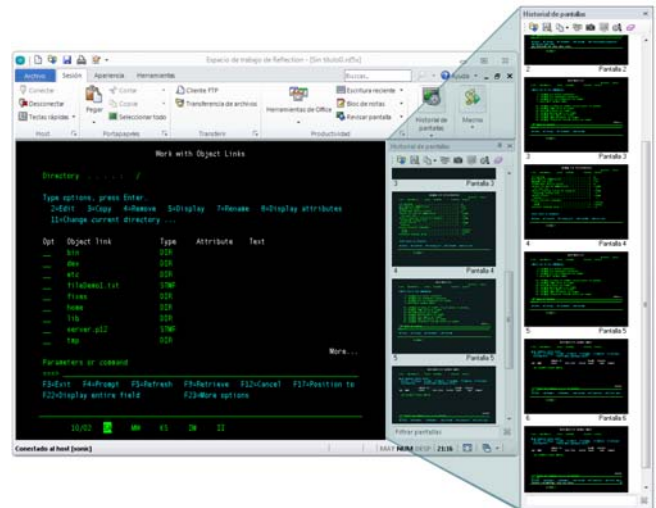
Espacio de trabajo de Reflection - [Sin título1.rdfx]

Archivo Sesión Apariencia Herramientas

Buscar... Ayuda

Conectar
Desconectar
Teclas rápidas
Host

Pegar
Cortar
Copiar
Seleccionar todo
Portapapeles

Cliente FTP
Transferencia de archivos
Transferir

Herramientas de Office
Escritura reciente
Bloc de notas
Revisar pantalla
Productividad

Historial de pantallas

Macros

Work with Object Links

Directory . . . . : /

Type options, press Enter.
2=Edit 3=Copy 4=Remove 5=Display 7=Rename 8=Display attributes
11=Change current directory ...

| Opt | Object link | Type | Attribute | Text |
|---|---|---|---|---|
| __ | bin | DIR | | |
| __ | dev | DIR | | |
| __ | etc | DIR | | |
| __ | fileDemo1.txt | STMF | | |
| __ | fixes | DIR | | |
| __ | home | DIR | | |
| __ | lib | DIR | | |
| __ | server.p12 | STMF | | |
| __ | tmp | DIR | | |

More...

Parameters or command
===>
F3=Exit F4=Prompt F5=Refresh F9=Retrieve F12=Cancel F17=Position to
F22=Display entire field F23=More options

10/02 MW 41 2H II

Conectado al host [sonic]

Historial de pantallas
3 Pantalla 3
4 Pantalla 4
5 Pantalla 5
Filtrar pantallas

MAY NUM DESP 21:16

Historial de pantallas
2 Pantalla 2
3 Pantalla 3
4 Pantalla 4
5 Pantalla 5
6 Pantalla 6